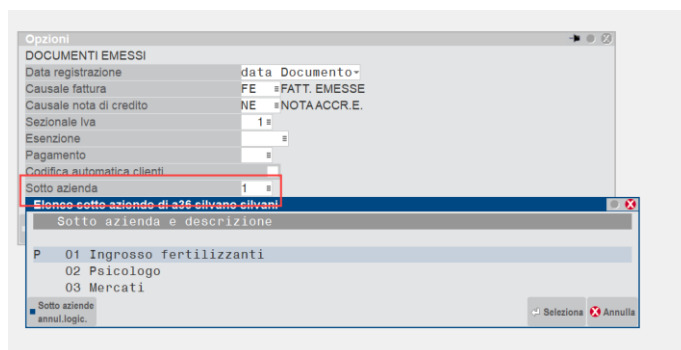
Opzioni

DOCUMENTI EMESSI

| | |
|---|---|
| Data registrazione | data Documento |
| Causale fattura | FE FATT. EMESSE |
| Causale nota di credito | NE NOTA ACCR.E. |
| Sezionale Iva | 1 |
| Esenzione | |
| Pagamento | |
| Codifica automatica clienti | |
| Sotto azienda | 1 |

Elenco sotto aziende di a36 silvano silvani

Sotto azienda e descrizione

P 01 Ingrosso fertilizzanti
02 Psicologo
03 Mercati

Sotto aziende annul.logic.

Seleziona Annulla